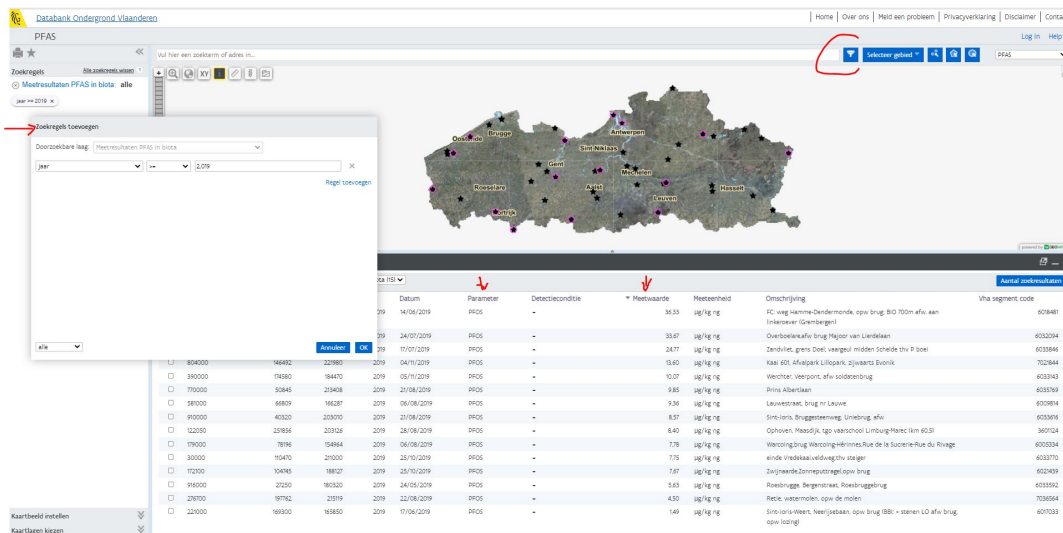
Databank Ondergrond Vlaanderen

Home | Over ons | Meld een probleem | Privacyverklaring | Disclaimer | Conta

PFAS

Log in Help

Vul hier een zoekterm of adres in...

Selecteer gebied

PFAS

Zoekregels
Alle zoekregels wissen
Meetresultaten PFAS in biota: alle
jaar >= 2019

Zoekregels toevoegen
Doorzoekbare laag: Meetresultaten PFAS in biota
jaar >= 2,019
Regel toevoegen
alle
Annuleer OK

Oostende Brugge Antwerpen Sint-Niklaas Gent Mechelen Roeselare Aalst Leuven Hasselt Kortrijk

Aantal zoekresultaten

| | | | | Datum | Parameter | Detectieconditie | Meetwaarde | Meeteenheid | Omschrijving | Vha segment code |
|---|---|---|---|---|---|---|---|---|---|---|
| | | | 2019 | 14/06/2019 | PFOS | - | 36,33 | µg/kg ng | FC: weg Hamme-Dendermonde, opw brug: BIO 700m afw. aan linkeroever (Grembergen) | 6018481 |
| | | | 2019 | 24/07/2019 | PFOS | - | 33,67 | µg/kg ng | Overboelare,afw brug Majoor van Lierdelaan | 6032094 |
| | | | 2019 | 17/07/2019 | PFOS | - | 24,77 | µg/kg ng | Zandvliet, grens Doel, vaargeul midden Schelde thv P boei | 6033846 |
| 804000 | 146492 | 221980 | 2019 | 04/11/2019 | PFOS | - | 13,60 | µg/kg ng | Kaai 601, Afvalpark Lillopark, zijwaarts Evonik | 7012844 |
| 390000 | 174580 | 184470 | 2019 | 05/11/2019 | PFOS | - | 10,07 | µg/kg ng | Werchter, Veerpont, afw soldatenbrug | 6033143 |
| 770000 | 50845 | 213408 | 2019 | 21/08/2019 | PFOS | - | 9,85 | µg/kg ng | Prins Albertlaan | 6035769 |
| 581000 | 66809 | 166287 | 2019 | 06/08/2019 | PFOS | - | 9,36 | µg/kg ng | Lauwestraat, brug nr Lauwe | 6009814 |
| 910000 | 40320 | 203010 | 2019 | 21/08/2019 | PFOS | - | 8,57 | µg/kg ng | Sint-Joris, Bruggesteenweg, Uniebrug, afw | 6036616 |
| 122050 | 251856 | 203126 | 2019 | 28/08/2019 | PFOS | - | 8,40 | µg/kg ng | Ophoven, Maasdijk, tgo vaarschool Limburg-Maeс (km 60,5) | 3601124 |
| 179000 | 78196 | 154964 | 2019 | 06/08/2019 | PFOS | - | 7,78 | µg/kg ng | Warcoing,brug Warcoing-Hérinnes,Rue de la Sucrerie-Rue du Rivage | 6005334 |
| 30000 | 110470 | 211000 | 2019 | 25/10/2019 | PFOS | - | 7,75 | µg/kg ng | einde Vredekaai,veldweg,thv steiger | 6033770 |
| 172100 | 104745 | 188127 | 2019 | 25/10/2019 | PFOS | - | 7,67 | µg/kg ng | Zwijnaarde,Zonneputstraat,opw brug | 6021459 |
| 916000 | 27250 | 180520 | 2019 | 24/05/2019 | PFOS | - | 5,63 | µg/kg ng | Roesbrugge, Bergenstraat, Roesbruggebrug | 6033592 |
| 276700 | 197762 | 215119 | 2019 | 22/08/2019 | PFOS | - | 4,50 | µg/kg ng | Retie, watermolen, opw de molen | 7036564 |
| 221000 | 169300 | 165850 | 2019 | 17/06/2019 | PFOS | - | 1,49 | µg/kg ng | Sint-Joris-Weert, Neerijsebaan, opw brug (BBI: + stenen LO afw brug, opw lozing) | 6017033 |

Kaartbeeld instellen
Kaartlagen kiezen